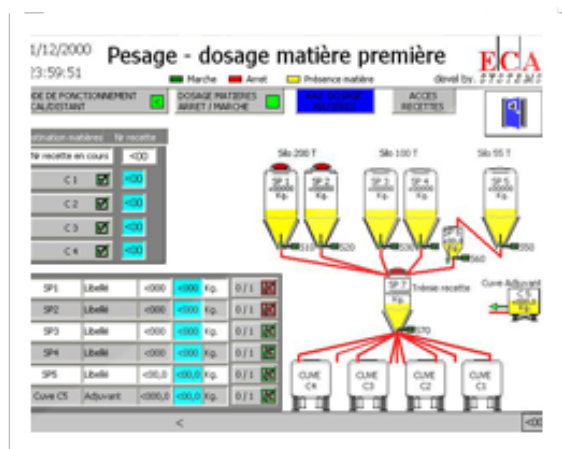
1/12/2000
23:59:51

Pesage - dosage matière première

ECA
dével by. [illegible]

Marche
Arret
Présence matière

DE DE FONCTIONNEMENT CAL/DISTANT

DOSAGE MATIERES ARRET / MARCHE

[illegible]

ACCES RECETTES

stination matières
N° recette

N° recette en cours
<00

C 1
<00

C 2
<00

C 3
<00

C 4
<00

Silo 200 T
Silo 100 T
Silo 55 T

SP 1
SP 2
SP 3
SP 4
SP 5
SP 6
SP 7

Kg.

510
520
530
540
550
560
570

Trémie recette

Cuve Adjuvant
C5

| SP1 | Libellé | <000 | <000 | Kg. | 0 / 1 |
|---|---|---|---|---|---|
| SP2 | Libellé | <000 | <000 | Kg. | 0 / 1 |
| SP3 | Libellé | <000 | <000 | Kg. | 0 / 1 |
| SP4 | Libellé | <000 | <000 | Kg. | 0 / 1 |
| SP5 | Libellé | <00,0 | <00,0 | Kg. | 0 / 1 |
| Cuve C5 | Adjuvant | <000,0 | <00,0 | Kg. | 0 / 1 |

CUVE C4
CUVE C3
CUVE C2
CUVE C1

<

<00